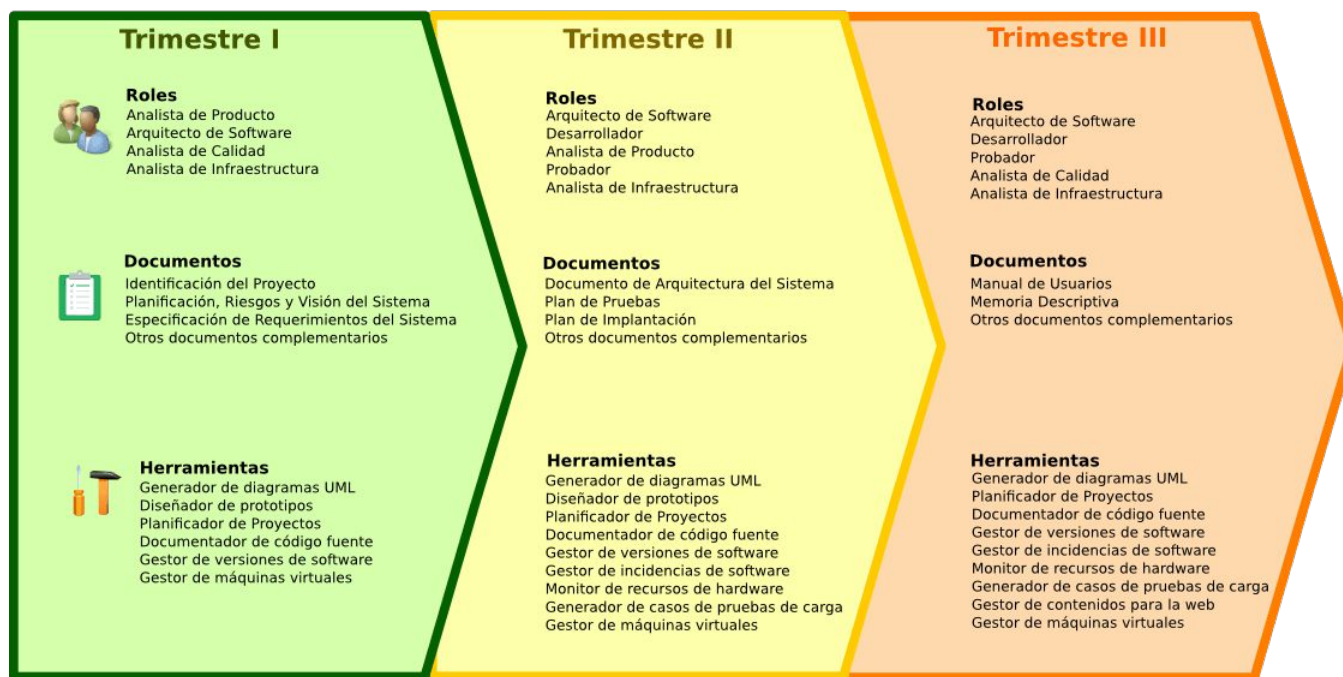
Trimestre I

Roles
Analista de Producto
Arquitecto de Software
Analista de Calidad
Analista de Infraestructura

Documentos
Identificación del Proyecto
Planificación, Riesgos y Visión del Sistema
Especificación de Requerimientos del Sistema
Otros documentos complementarios

Herramientas
Generador de diagramas UML
Diseñador de prototipos
Planificador de Proyectos
Documentador de código fuente
Gestor de versiones de software
Gestor de máquinas virtuales

Trimestre II

Roles
Arquitecto de Software
Desarrollador
Analista de Producto
Probador
Analista de Infraestructura

Documentos
Documento de Arquitectura del Sistema
Plan de Pruebas
Plan de Implantación
Otros documentos complementarios

Herramientas
Generador de diagramas UML
Diseñador de prototipos
Planificador de Proyectos
Documentador de código fuente
Gestor de versiones de software
Gestor de incidencias de software
Monitor de recursos de hardware
Generador de casos de pruebas de carga
Gestor de máquinas virtuales

Trimestre III

Roles
Arquitecto de Software
Desarrollador
Probador
Analista de Calidad
Analista de Infraestructura

Documentos
Manual de Usuarios
Memoria Descriptiva
Otros documentos complementarios

Herramientas
Generador de diagramas UML
Planificador de Proyectos
Documentador de código fuente
Gestor de versiones de software
Gestor de incidencias de software
Monitor de recursos de hardware
Generador de casos de pruebas de carga
Gestor de contenidos para la web
Gestor de máquinas virtuales